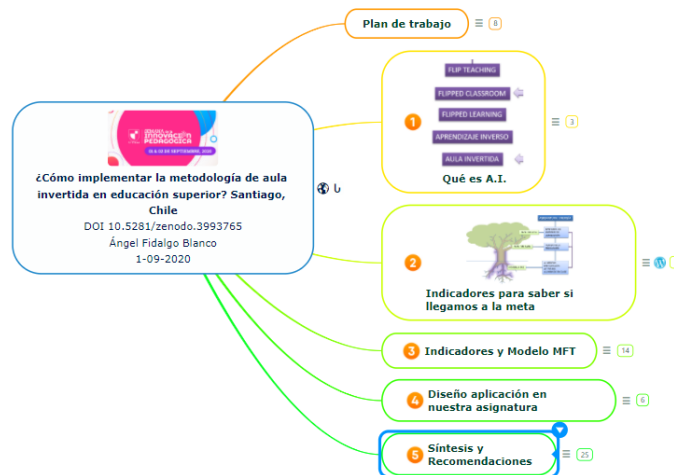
Plan de trabajo 8

FLIP TEACHING
FLIPPED CLASSROOM
FLIPPED LEARNING
APRENDIZAJE INVERSO
AULA INVERTIDA

1 Qué es A.I. 3

INNOVACIÓN PEDAGÓGICA

¿Cómo implementar la metodología de aula invertida en educación superior? Santiago, Chile
DOI 10.5281/zenodo.3993765
Ángel Fidalgo Blanco
1-09-2020

2 Indicadores para saber si llegamos a la meta

3 Indicadores y Modelo MFT 14

4 Diseño aplicación en nuestra asignatura 6

5 Síntesis y Recomendaciones 25